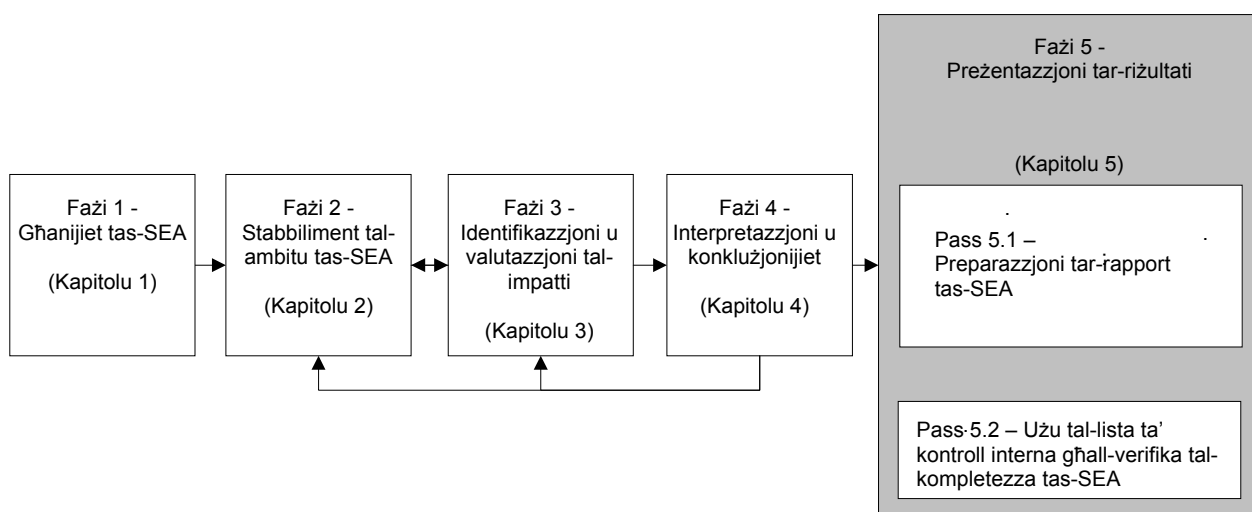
Fażi 1 -
Għanijiet tas-SEA

(Kapitolu 1)

Fażi 2 -
Stabbiliment tal-ambitu tas-SEA

(Kapitolu 2)

Fażi 3 -
Identifikazzjoni u valutazzjoni tal-impatti

(Kapitolu 3)

Fażi 4 -
Interpretazzjoni u konklużjonijiet

(Kapitolu 4)

Fażi 5 -
Preżentazzjoni tar-riżultati

(Kapitolu 5)

Pass 5.1 –
Preparazzjoni tar-rapport tas-SEA

Pass 5.2 – Użu tal-lista ta' kontroll interna għall-verifika tal-kompletezza tas-SEA